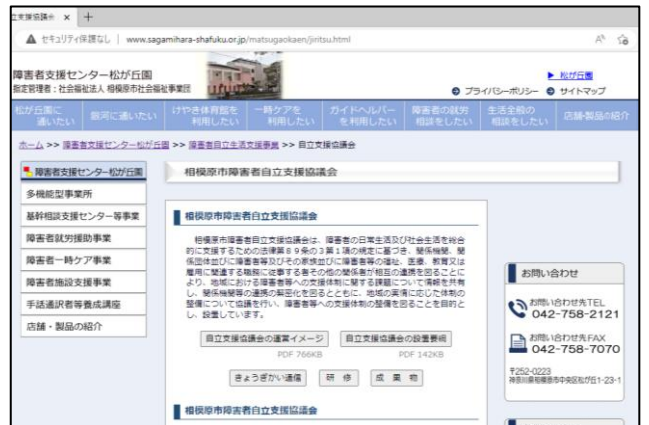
害者支援セ ×　+

セキュリティ保護なし | www.sagamihara-shafuku.or.jp/matsugaokaen/jiritsu.html

障害者支援センター松が丘園
指定管理者：社会福祉法人 相模原市社会福祉事業団

▶ 松が丘園
プライバシーポリシー　サイトマップ

松が丘園に通いたい | 園内に通いたい | けやき体育館を利用したい | 一時ケアを利用したい | ガイドヘルパーを利用したい | 障害者の就労相談をしたい | 生活全般の相談をしたい | 店舗・製品の紹介

ホーム >> 障害者支援センター松が丘園 >> 障害者自立生活支援事業 >> 自立支援協議会

障害者支援センター松が丘園
多機能型事業所
基幹相談支援センター等事業
障害者就労援助事業
障害者一時ケア事業
障害者施設支援事業
手話通訳者等養成講座
店舗・製品の紹介

相模原市障害者自立支援協議会

相模原市障害者自立支援協議会

相模原市障害者自立支援協議会は、障害者の日常生活及び社会生活を総合的に支援するための法律第８９条の３第１項の規定に基づき、関係機関、関係団体並びに障害者等及びその家族並びに障害者等の福祉、医療、教育又は雇用に関連する職務に従事する者その他の関係者が相互の連携を図ることにより、地域における障害者等への支援体制に関する課題について情報を共有し、関係機関等の連携の緊密化を図るとともに、地域の実情に応じた体制の整備について協議を行い、障害者等への支援体制の整備を図ることを目的とし、設置しています。

自立支援協議会の運営イメージ
PDF 766KB
自立支援協議会の設置要綱
PDF 142KB

きょうぎかい通信　研修　成果物

相模原市障害者自立支援協議会

お問い合わせ
お問い合わせ先TEL
042-758-2121
お問い合わせ先FAX
042-758-7070
〒252-0223
神奈川県相模原市中央区松が丘1-23-1